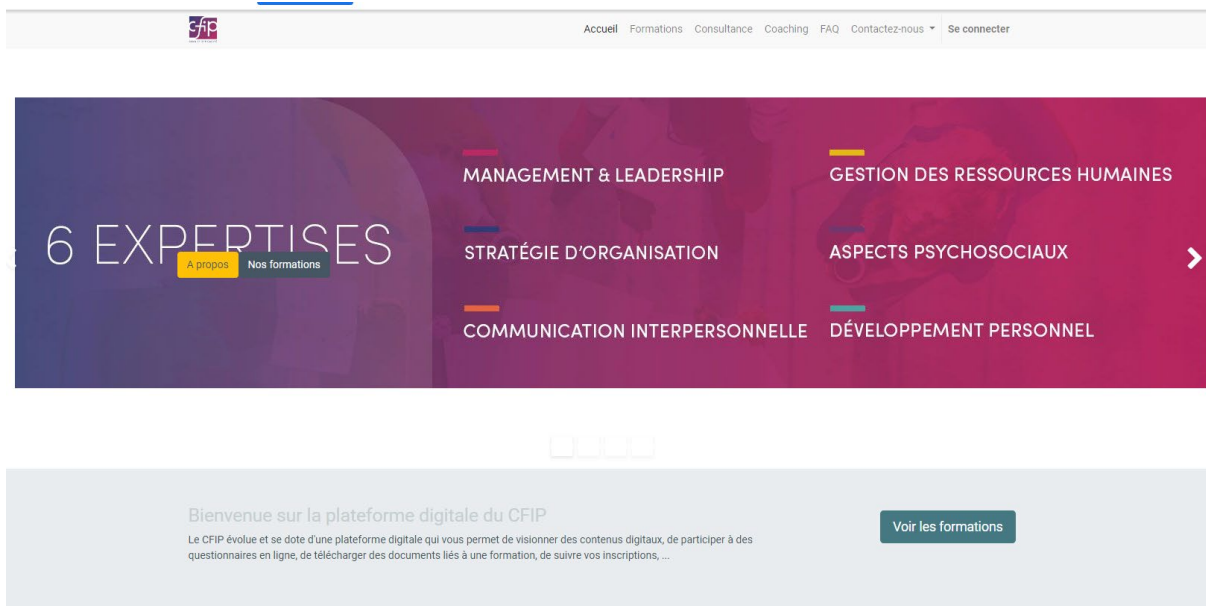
cfip

Accueil Formations Consultance Coaching FAQ Contactez-nous ▾ Se connecter

6 EXPERTISES

A propos Nos formations

MANAGEMENT & LEADERSHIP

GESTION DES RESSOURCES HUMAINES

STRATÉGIE D'ORGANISATION

ASPECTS PSYCHOSOCIAUX

COMMUNICATION INTERPERSONNELLE

DÉVELOPPEMENT PERSONNEL

Bienvenue sur la plateforme digitale du CFIP

Le CFIP évolue et se dote d'une plateforme digitale qui vous permet de visionner des contenus digitaux, de participer à des questionnaires en ligne, de télécharger des documents liés à une formation, de suivre vos inscriptions, ...

Voir les formations